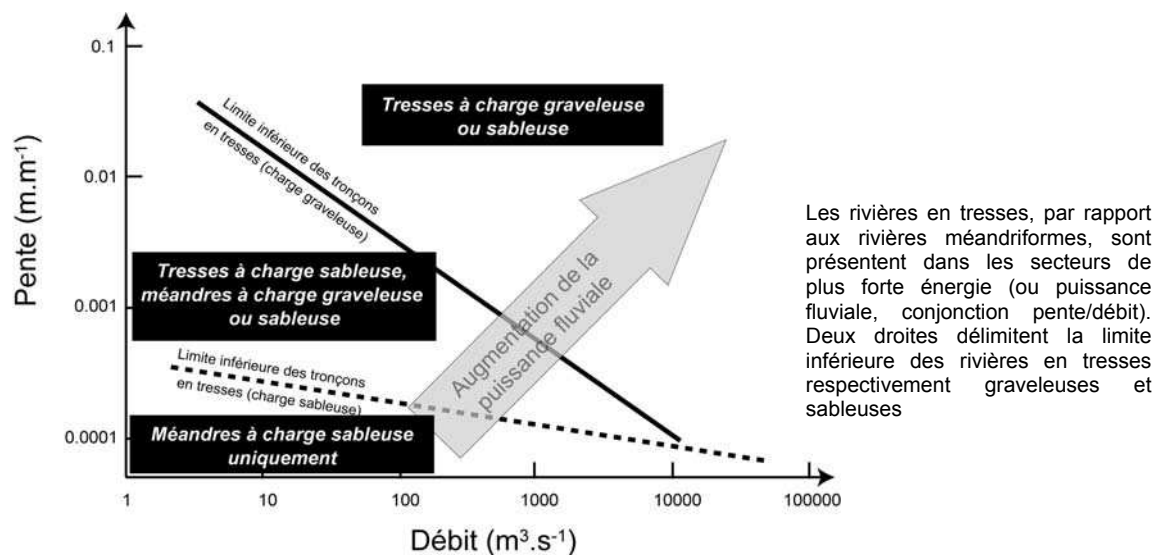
Pente (m.m$^{-1}$)

0.1

0.01

0.001

0.0001

Limite inférieure des tronçons en tresses (charge graveleuse)

Tresses à charge graveleuse ou sableuse

Tresses à charge sableuse, méandres à charge graveleuse ou sableuse

Augmentation de la puissance fluviale

Limite inférieure des tronçons en tresses (charge sableuse)

Méandres à charge sableuse uniquement

1

10

100

1000

10000

100000

Débit (m$^3$.s$^{-1}$)

Les rivières en tresses, par rapport aux rivières méandriformes, sont présentent dans les secteurs de plus forte énergie (ou puissance fluviale, conjonction pente/débit). Deux droites délimitent la limite inférieure des rivières en tresses respectivement graveleuses et sableuses